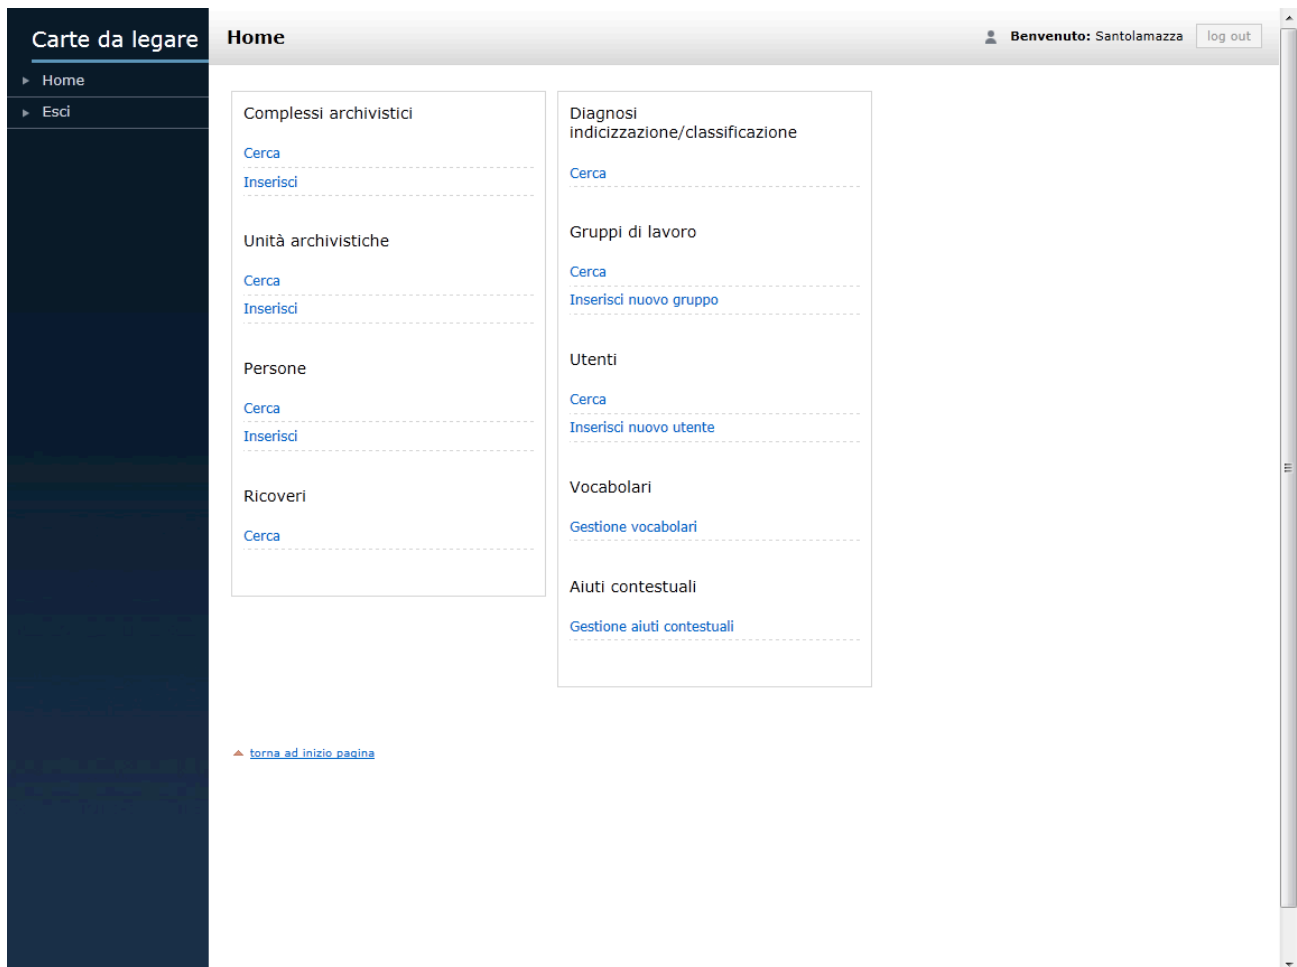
Carte da legare

Home

Esci

Home

Benvenuto: Santolamazza

log out

Complessi archivistici

Cerca

Inserisci

Unità archivistiche

Cerca

Inserisci

Persone

Cerca

Inserisci

Ricoveri

Cerca

Diagnosi indicizzazione/classificazione

Cerca

Gruppi di lavoro

Cerca

Inserisci nuovo gruppo

Utenti

Cerca

Inserisci nuovo utente

Vocabolari

Gestione vocabolari

Aiuti contestuali

Gestione aiuti contestuali

torna ad inizio pagina